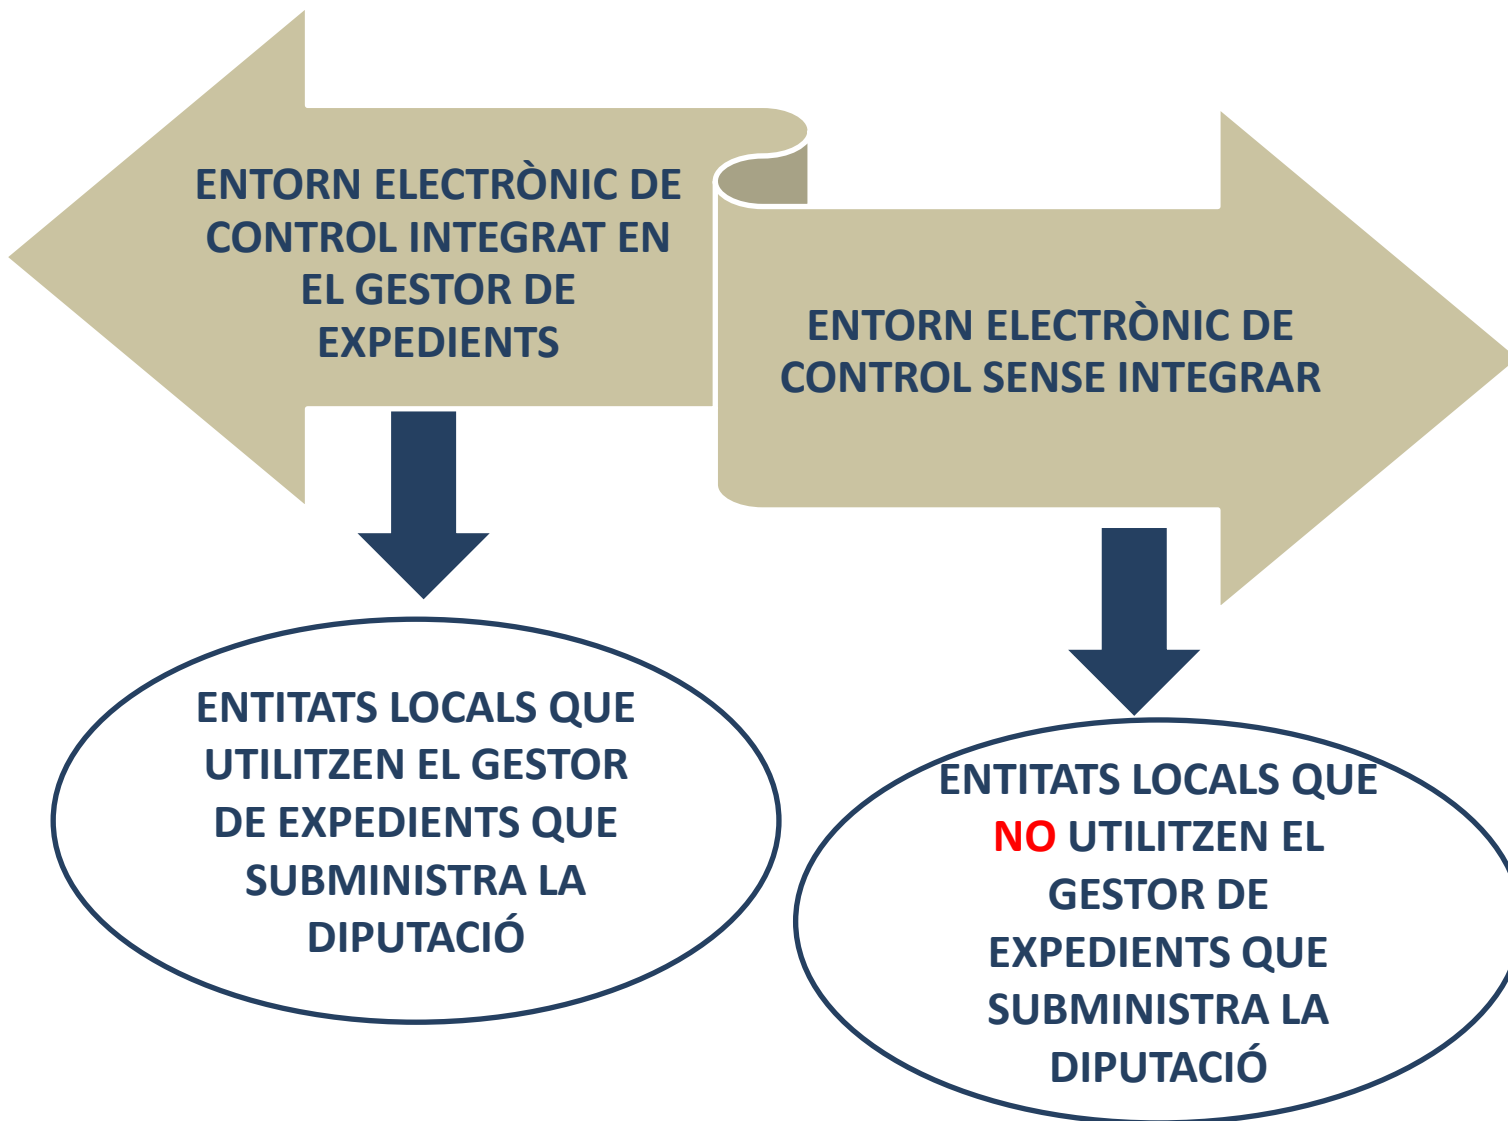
ENTORN ELECTRÒNIC DE CONTROL INTEGRAT EN EL GESTOR DE EXPEDIENTS

ENTORN ELECTRÒNIC DE CONTROL SENSE INTEGRAR

ENTITATS LOCALS QUE UTILITZEN EL GESTOR DE EXPEDIENTS QUE SUBMINISTRA LA DIPUTACIÓ

ENTITATS LOCALS QUE NO UTILITZEN EL GESTOR DE EXPEDIENTS QUE SUBMINISTRA LA DIPUTACIÓ